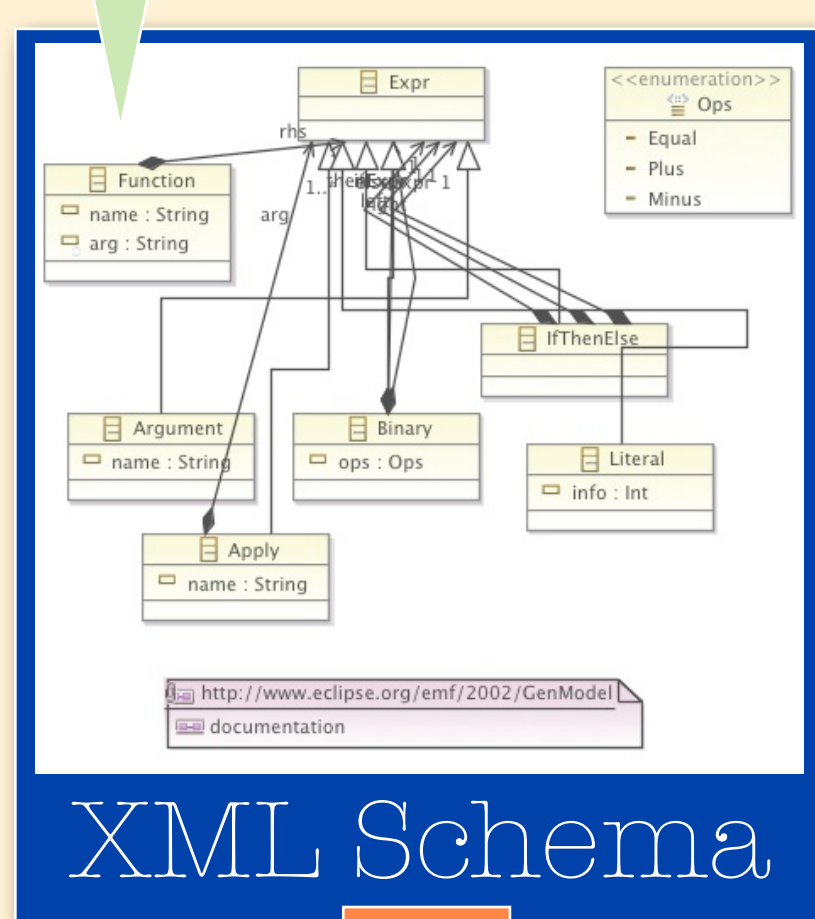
Expr

<<enumeration>>
Ops
Equal
Plus
Minus

rhs

Function
name : String
arg : String

arg

1..

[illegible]

1

1

Argument
name : String

Binary
ops : Ops

IfThenElse

Literal
info : Int

Apply
name : String

http://www.eclipse.org/emf/2002/GenModel
documentation

XML Schema